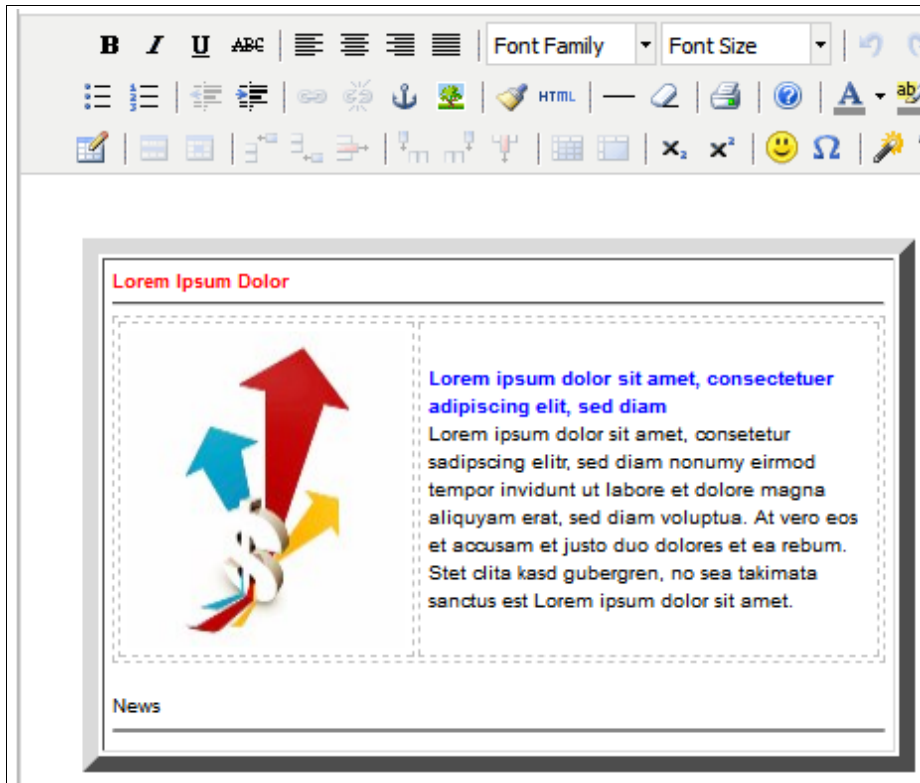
B I U ABC Font Family Font Size
HTML
$x_2$ $x^2$ Ω

Lorem Ipsum Dolor

$

Lorem ipsum dolor sit amet, consectetuer adipiscing elit, sed diam
Lorem ipsum dolor sit amet, consetetur sadipscing elitr, sed diam nonumy eirmod tempor invidunt ut labore et dolore magna aliquyam erat, sed diam voluptua. At vero eos et accusam et justo duo dolores et ea rebum. Stet clita kasd gubergren, no sea takimata sanctus est Lorem ipsum dolor sit amet.

News